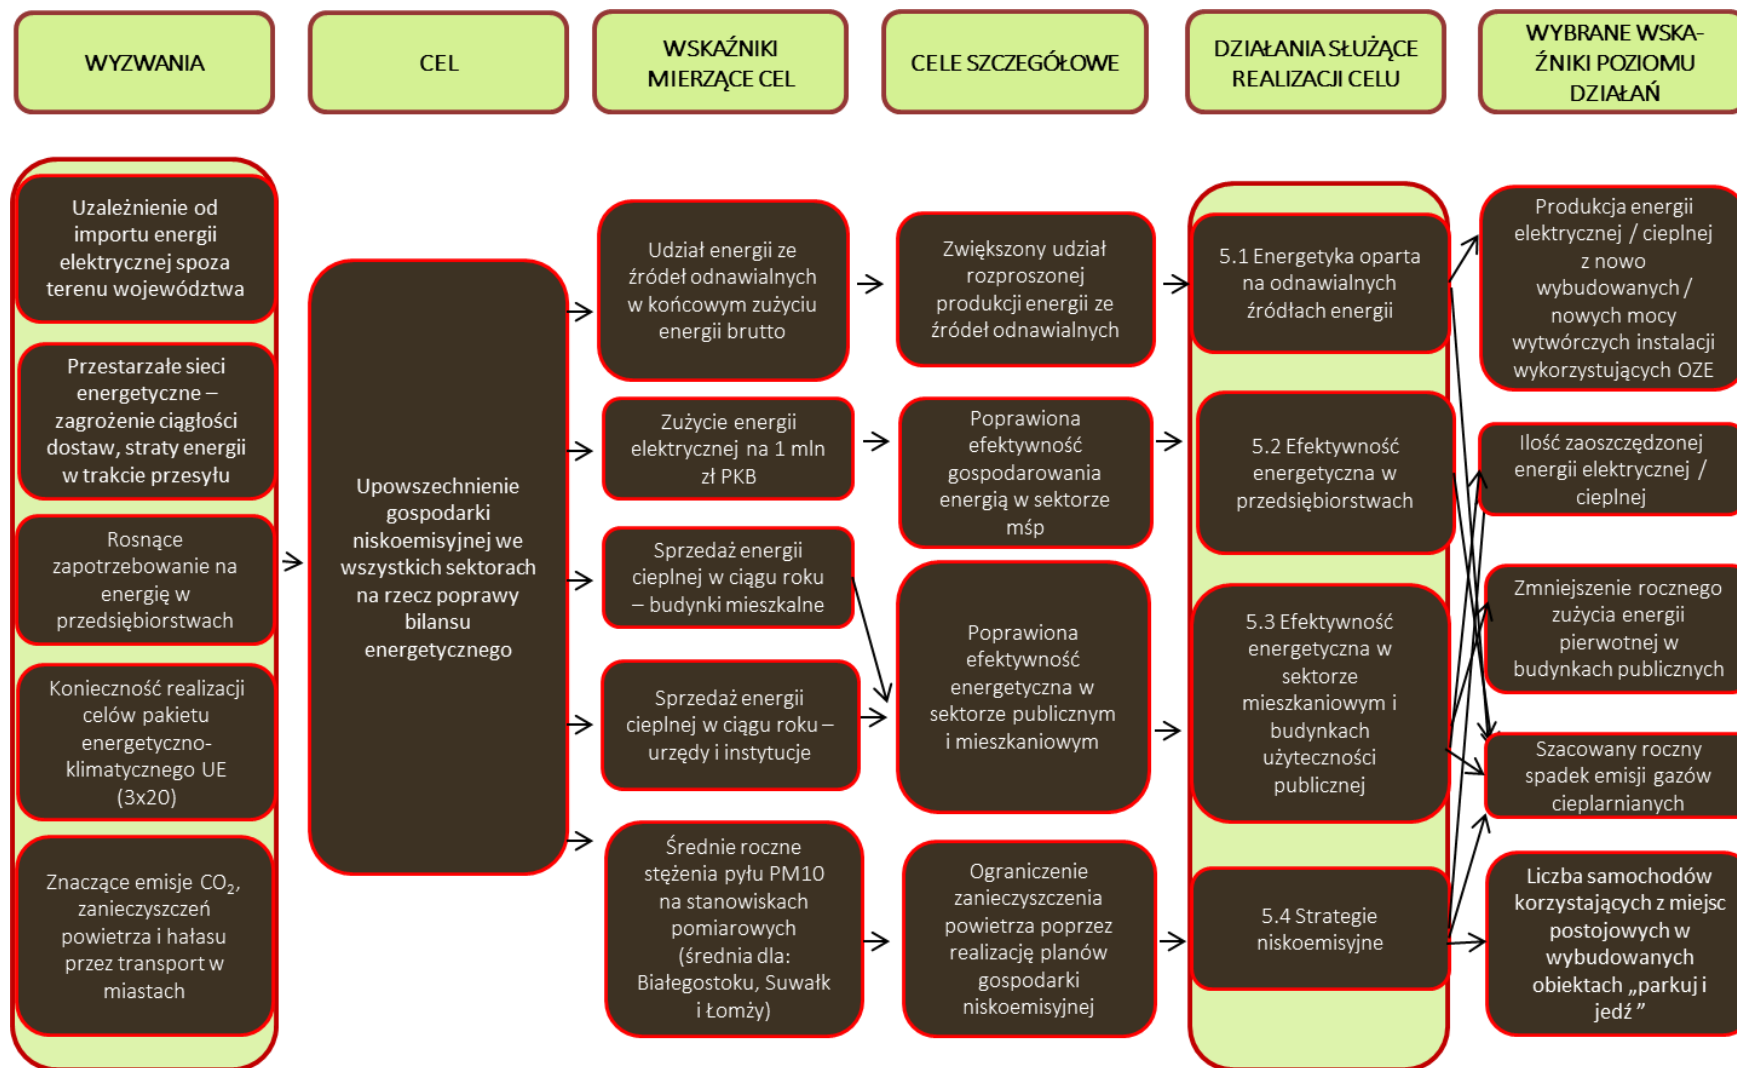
WYZWANIA

CEL

WSKAŹNIKI MIERZĄCE CEL

CELE SZCZEGÓŁOWE

DZIAŁANIA SŁUŻĄCE REALIZACJI CELU

WYBRANE WSKAŹNIKI POZIOMU DZIAŁAŃ

Uzależnienie od importu energii elektrycznej spoza terenu województwa

Przestarzałe sieci energetyczne – zagrożenie ciągłości dostaw, straty energii w trakcie przesyłu

Rosnące zapotrzebowanie na energię w przedsiębiorstwach

Konieczność realizacji celów pakietu energetyczno-klimatycznego UE (3x20)

Znaczące emisje $CO_2$, zanieczyszczeń powietrza i hałasu przez transport w miastach

Upowszechnienie gospodarki niskoemisyjnej we wszystkich sektorach na rzecz poprawy bilansu energetycznego

Udział energii ze źródeł odnawialnych w końcowym zużyciu energii brutto

Zużycie energii elektrycznej na 1 mln zł PKB

Sprzedaż energii cieplnej w ciągu roku – budynki mieszkalne

Sprzedaż energii cieplnej w ciągu roku – urzędy i instytucje

Średnie roczne stężenia pyłu PM10 na stanowiskach pomiarowych (średnia dla: Białegostoku, Suwałk i Łomży)

Zwiększony udział rozproszonej produkcji energii ze źródeł odnawialnych

Poprawiona efektywność gospodarowania energią w sektorze mśp

Poprawiona efektywność energetyczna w sektorze publicznym i mieszkaniowym

Ograniczenie zanieczyszczenia powietrza poprzez realizację planów gospodarki niskoemisyjnej

5.1 Energetyka oparta na odnawialnych źródłach energii

5.2 Efektywność energetyczna w przedsiębiorstwach

5.3 Efektywność energetyczna w sektorze mieszkaniowym i budynkach użyteczności publicznej

5.4 Strategie niskoemisyjne

Produkcja energii elektrycznej / cieplnej z nowo wybudowanych / nowych mocy wytwórczych instalacji wykorzystujących OZE

Ilość zaoszczędzonej energii elektrycznej / cieplnej

Zmniejszenie rocznego zużycia energii pierwotnej w budynkach publicznych

Szacowany roczny spadek emisji gazów cieplarnianych

Liczba samochodów korzystających z miejsc postojowych w wybudowanych obiektach „parkuj i jedź”